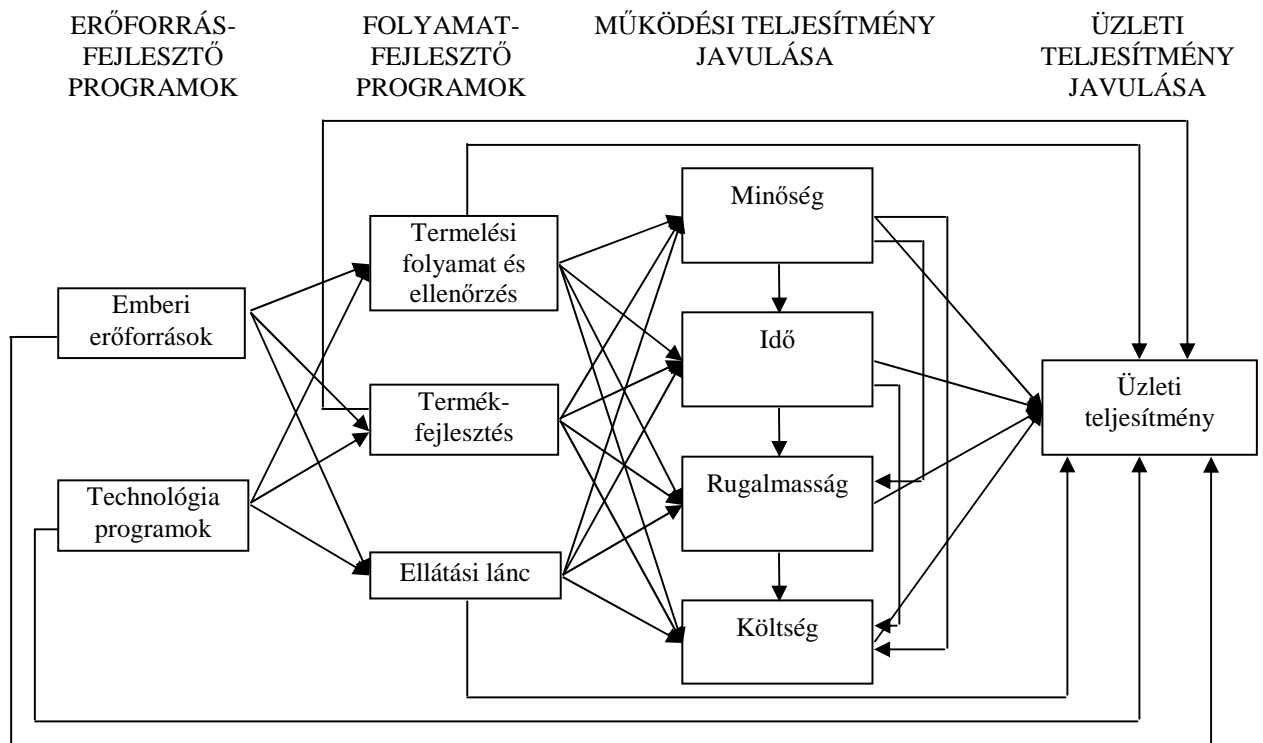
ERŐFORRÁS-FEJLESZTŐ PROGRAMOK

FOLYAMAT-FEJLESZTŐ PROGRAMOK

MŰKÖDÉSI TELJESÍTMÉNY JAVULÁSA

ÜZLETI TELJESÍTMÉNY JAVULÁSA

Emberi erőforrások

Technológia programok

Termelési folyamat és ellenőrzés

Termék-fejlesztés

Ellátási lánc

Minőség

Idő

Rugalmasság

Költség

Üzleti teljesítmény